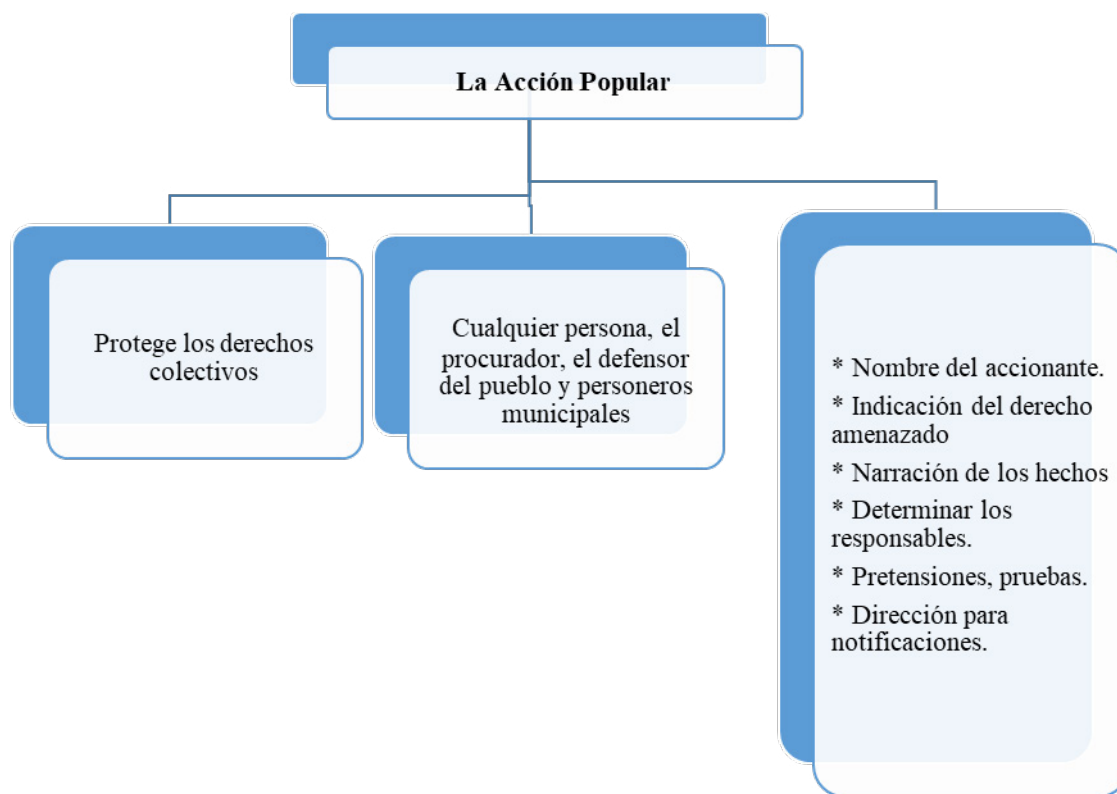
La Acción Popular

Protege los derechos colectivos

Cualquier persona, el procurador, el defensor del pueblo y personeros municipales

* Nombre del accionante.

* Indicación del derecho amenazado

* Narración de los hechos

* Determinar los responsables.

* Pretensiones, pruebas.

* Dirección para notificaciones.